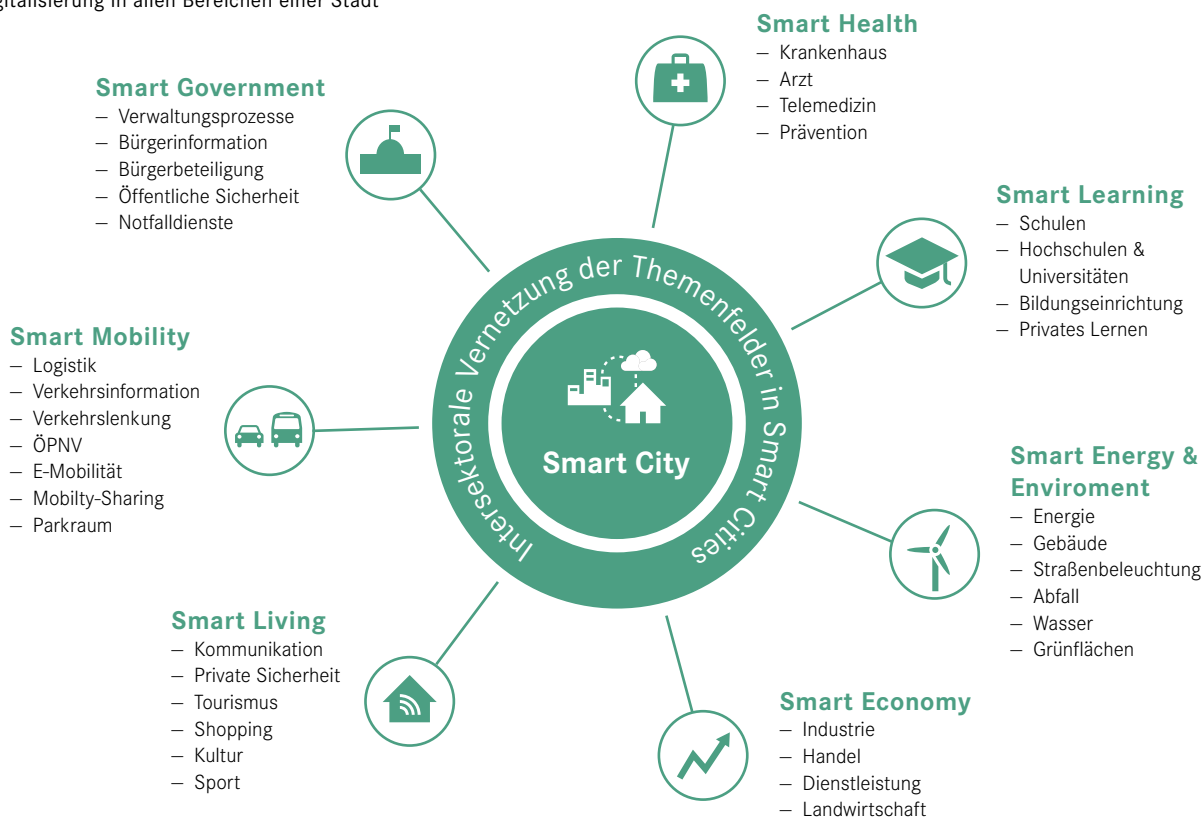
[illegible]gitalisierung in allen Bereichen einer Stadt

Smart Health
– Krankenhaus
– Arzt
– Telemedizin
– Prävention

Smart Government
– Verwaltungsprozesse
– Bürgerinformation
– Bürgerbeteiligung
– Öffentliche Sicherheit
– Notfalldienste

Smart Learning
– Schulen
– Hochschulen & Universitäten
– Bildungseinrichtung
– Privates Lernen

Smart Mobility
– Logistik
– Verkehrsinformation
– Verkehrslenkung
– ÖPNV
– E-Mobilität
– Mobilty-Sharing
– Parkraum

Intersektorale Vernetzung der Themenfelder in Smart Cities

Smart City

Smart Energy & Enviroment
– Energie
– Gebäude
– Straßenbeleuchtung
– Abfall
– Wasser
– Grünflächen

Smart Living
– Kommunikation
– Private Sicherheit
– Tourismus
– Shopping
– Kultur
– Sport

Smart Economy
– Industrie
– Handel
– Dienstleistung
– Landwirtschaft